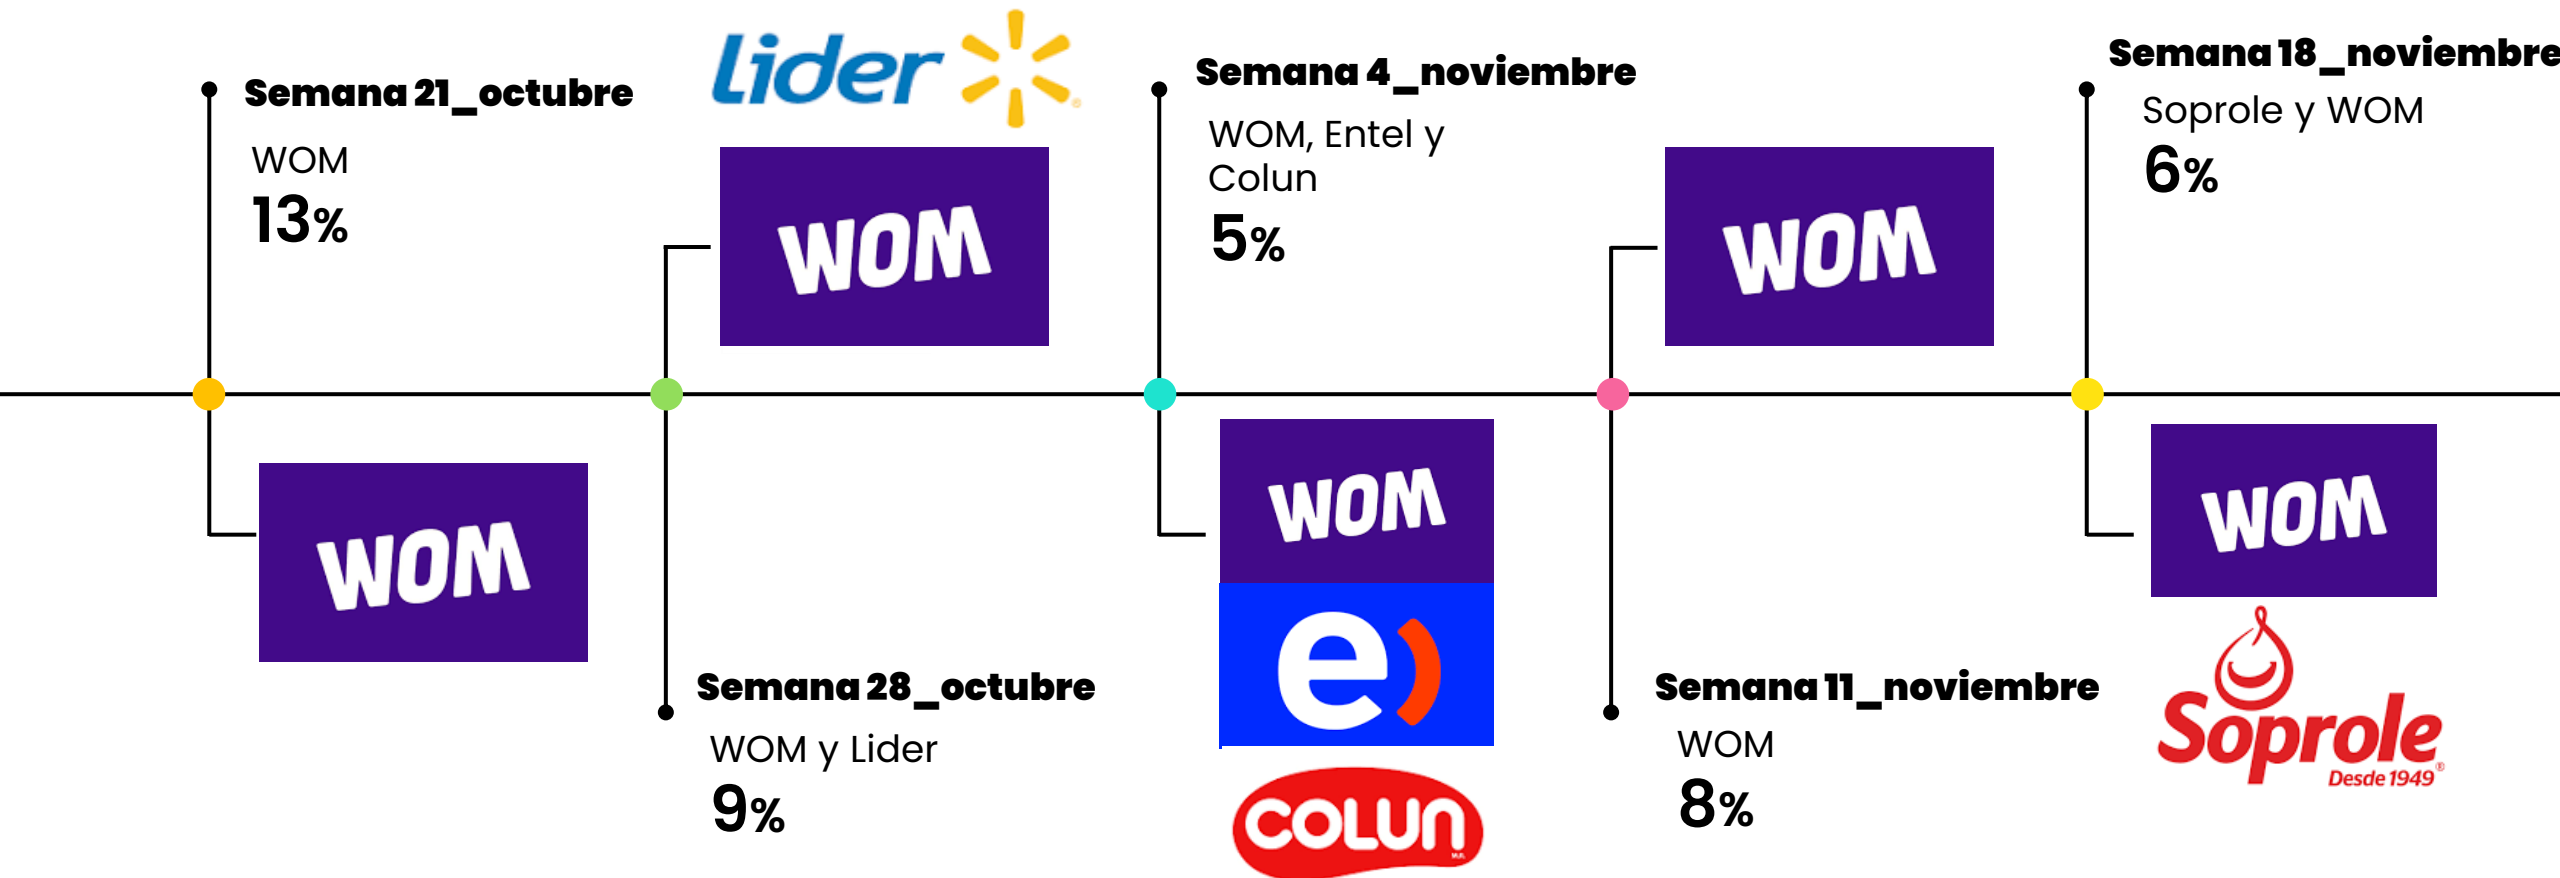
lider

Semana 21_octubre
WOM
13%

WOM

WOM

Semana 28_octubre
WOM y Lider
9%

Semana 4_noviembre
WOM, Entel y Colun
5%

WOM

e

COLUN

WOM

Semana 11_noviembre
WOM
8%

Semana 18_noviembre
Soprole y WOM
6%

WOM

Soprole
Desde 1949